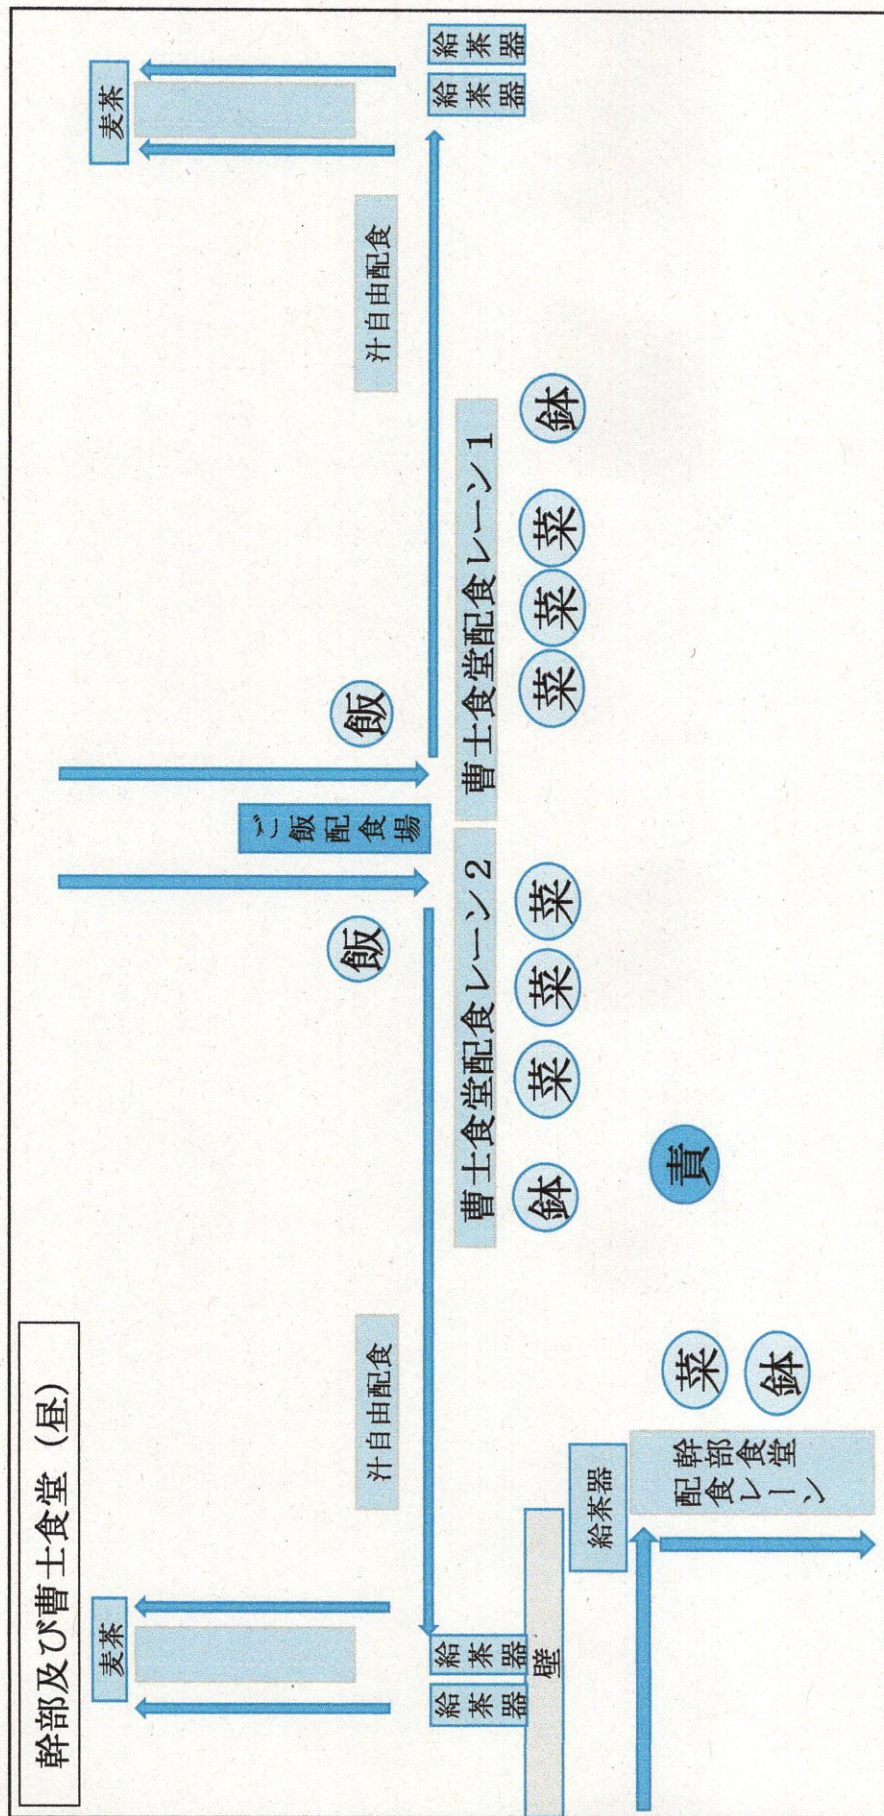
幹部及び曹士食堂（昼）

麦茶

給茶器

給茶器

壁

汁自由配食

曹士食堂配食レーン2

鉢

菜

菜

菜

飯

責

ご飯配食場

曹士食堂配食レーン1

飯

菜

菜

菜

鉢

汁自由配食

麦茶

給茶器

給茶器

給茶器

幹部食堂配食レーン

菜

鉢